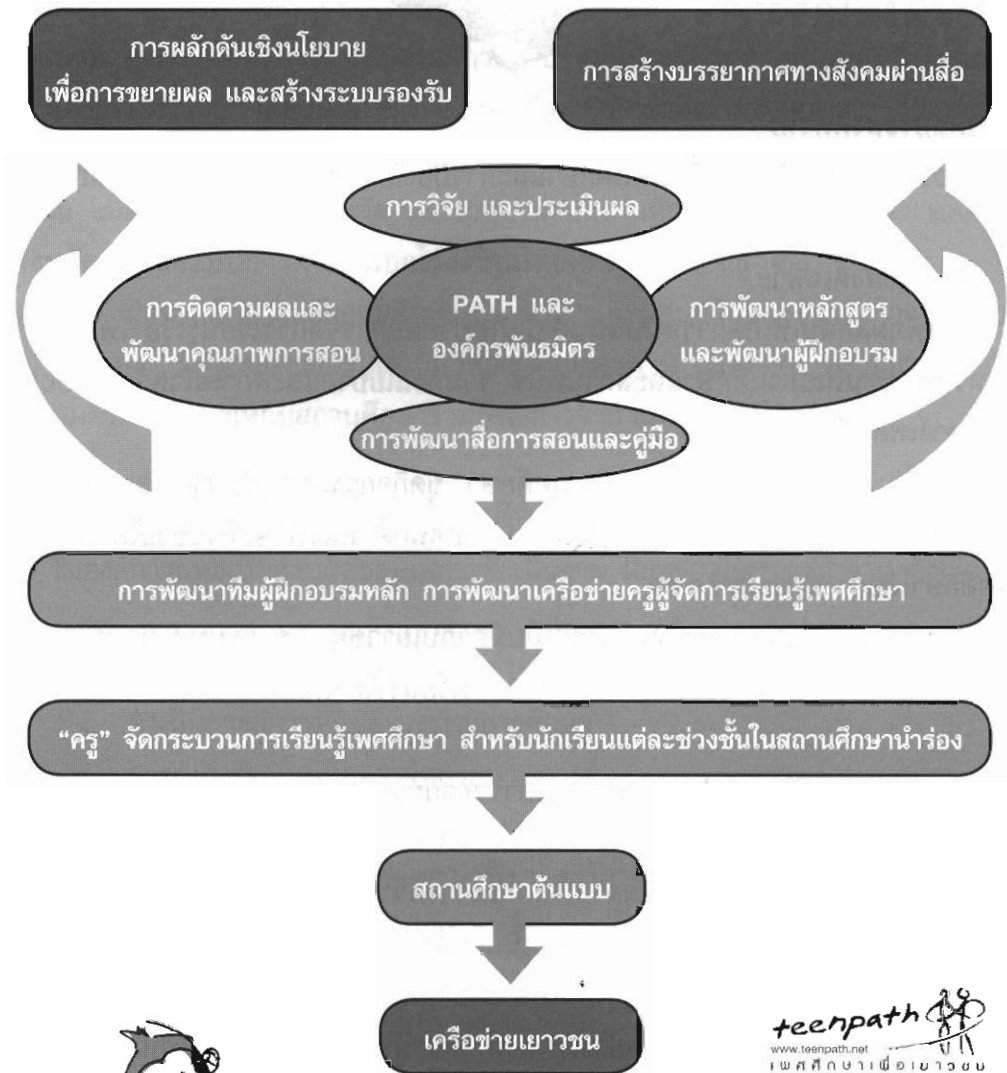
การผลักดันเชิงนโยบาย เพื่อการขยายผล และสร้างระบบรองรับ

การสร้างบรรยากาศทางสังคมผ่านสื่อ

การวิจัย และประเมินผล

การติดตามผลและพัฒนาคุณภาพการสอน

PATH และองค์กรพันธมิตร

การพัฒนาหลักสูตรและพัฒนาผู้ฝึกอบรม

การพัฒนาสื่อการสอนและคู่มือ

การพัฒนาทีมผู้ฝึกอบรมหลัก การพัฒนาเครือข่ายครูผู้จัดการเรียนรู้เพศศึกษา

"ครู" จัดกระบวนการเรียนรู้เพศศึกษา สำหรับนักเรียนแต่ละช่วงชั้นในสถานศึกษานำร่อง

สถานศึกษาต้นแบบ

เครือข่ายเยาวชน

teenpath
www.teenpath.net
เพศศึกษาเพื่อเยาวชน